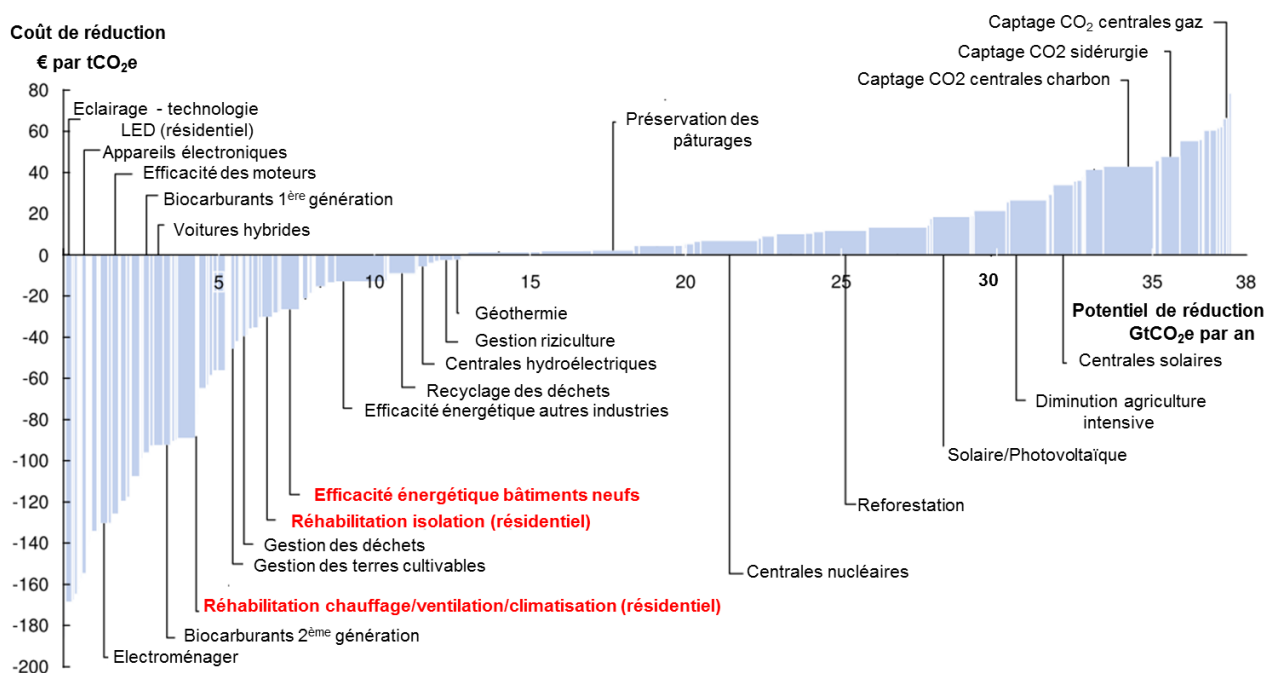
Coût de réduction
€ par $tCO_2e$

Captage $CO_2$ centrales gaz
Captage CO2 sidérurgie
Captage CO2 centrales charbon

80
60
40
20
0
-20
-40
-60
-80
-100
-120
-140
-160
-180
-200

Eclairage - technologie LED (résidentiel)
Appareils électroniques
Efficacité des moteurs
Biocarburants $1^{ère}$ génération
Voitures hybrides

Préservation des pâturages

5
10
15
20
25
30
35
38

Potentiel de réduction $GtCO_2e$ par an

Géothermie
Gestion riziculture
Centrales hydroélectriques
Recyclage des déchets
Efficacité énergétique autres industries
Centrales solaires
Diminution agriculture intensive
Solaire/Photovoltaïque
Efficacité énergétique bâtiments neufs
Réhabilitation isolation (résidentiel)
Reforestation
Gestion des déchets
Gestion des terres cultivables
Centrales nucléaires
Réhabilitation chauffage/ventilation/climatisation (résidentiel)
Biocarburants $2^{ème}$ génération
Electroménager